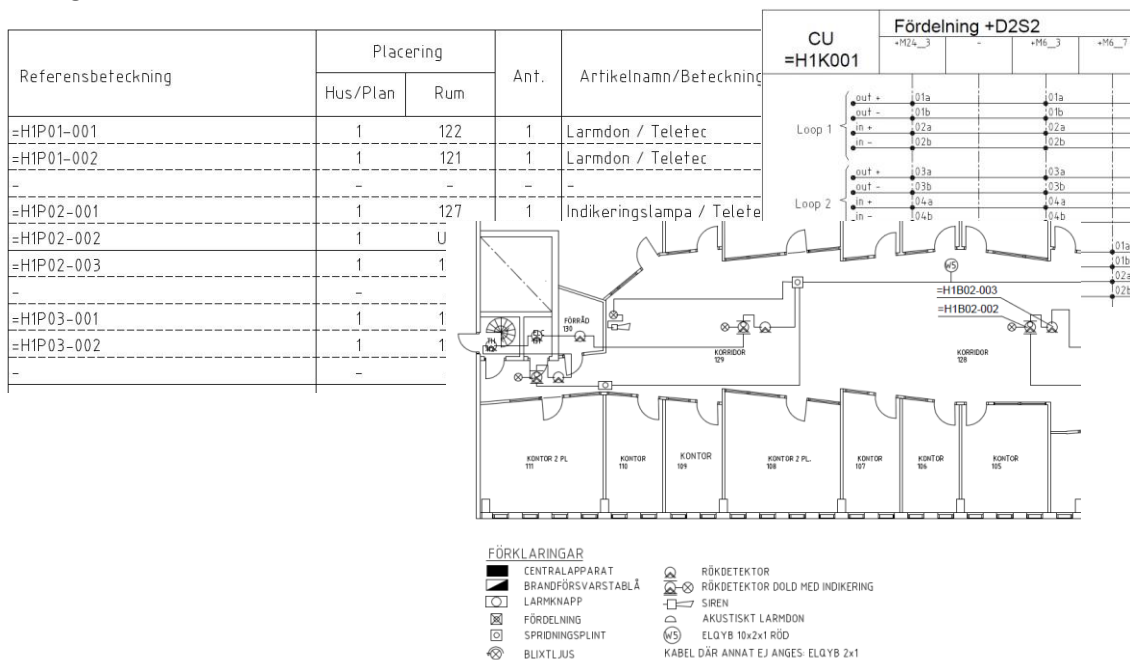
| Referensbeteckning | Placering Hus/Plan | Placering Rum | Ant. | Artikelnamn/Beteckning |
|---|---|---|---|---|
| =H1P01-001 | 1 | 122 | 1 | Larmdon / Teletec |
| =H1P01-002 | 1 | 121 | 1 | Larmdon / Teletec |
| - | - | - | - | - |
| =H1P02-001 | 1 | 127 | 1 | Indikeringslampa / Telete |
| =H1P02-002 | 1 | U | | |
| =H1P02-003 | 1 | 1 | | |
| - | - | | | |
| =H1P03-001 | 1 | 1 | | |
| =H1P03-002 | 1 | 1 | | |
| - | - | | | |

CU =H1K001

Fördelning +D2S2

+M24_3 - +M6_3 +M6_7

Loop 1
out + 01a 01a
out - 01b 01b
in + 02a 02a
in - 02b 02b

Loop 2
out + 03a 03a
out - 03b 03b
in + 04a 04a
in - 04b 04b

01a
01b
02a
02b

W5

=H1B02-003
=H1B02-002

FÖRRÅD 130

KORRIDOR 129

KORRIDOR 128

KONTOR 2 PL 111

KONTOR 110

KONTOR 109

KONTOR 2 PL. 108

KONTOR 107

KONTOR 106

KONTOR 105

FÖRKLARINGAR
CENTRALAPPARAT
BRANDFÖRSVARSTABLÅ
LARMKNAPP
FÖRDELNING
SPRIDNINGSPLINT
BLIXTLJUS
RÖKDETEKTOR
RÖKDETEKTOR DOLD MED INDIKERING
SIREN
AKUSTISKT LARMDON
W5 ELQYB 10x2x1 RÖD
KABEL DÄR ANNAT EJ ANGES: ELQYB 2x1